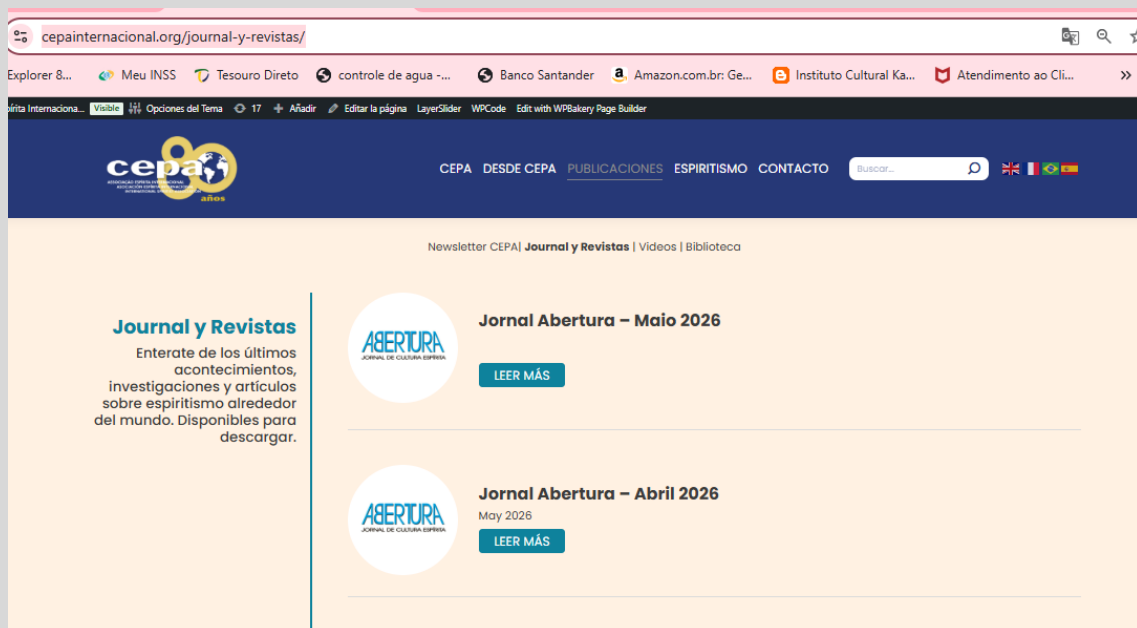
cepainternacional.org/journal-y-revistas/

Explorer 8... Meu INSS Tesouro Direto controle de agua -... Banco Santander Amazon.com.br: Ge... Instituto Cultural Ka... Atendimento ao Cli... »

pírita Internaciona... Visible Opciones del Tema 17 Añadir Editar la página LayerSlider WPCode Edit with WPBakery Page Builder

cepa 80 años

CEPA DESDE CEPA PUBLICACIONES ESPIRITISMO CONTACTO Buscar...

Newsletter CEPA| Journal y Revistas | Videos | Biblioteca

Journal y Revistas

Enterate de los últimos acontecimientos, investigaciones y artículos sobre espiritismo alrededor del mundo. Disponibles para descargar.

ABERTURA JORNAL DE CULTURA ESPÍRITA

Jornal Abertura – Maio 2026

LEER MÁS

ABERTURA JORNAL DE CULTURA ESPÍRITA

Jornal Abertura – Abril 2026

May 2026

LEER MÁS